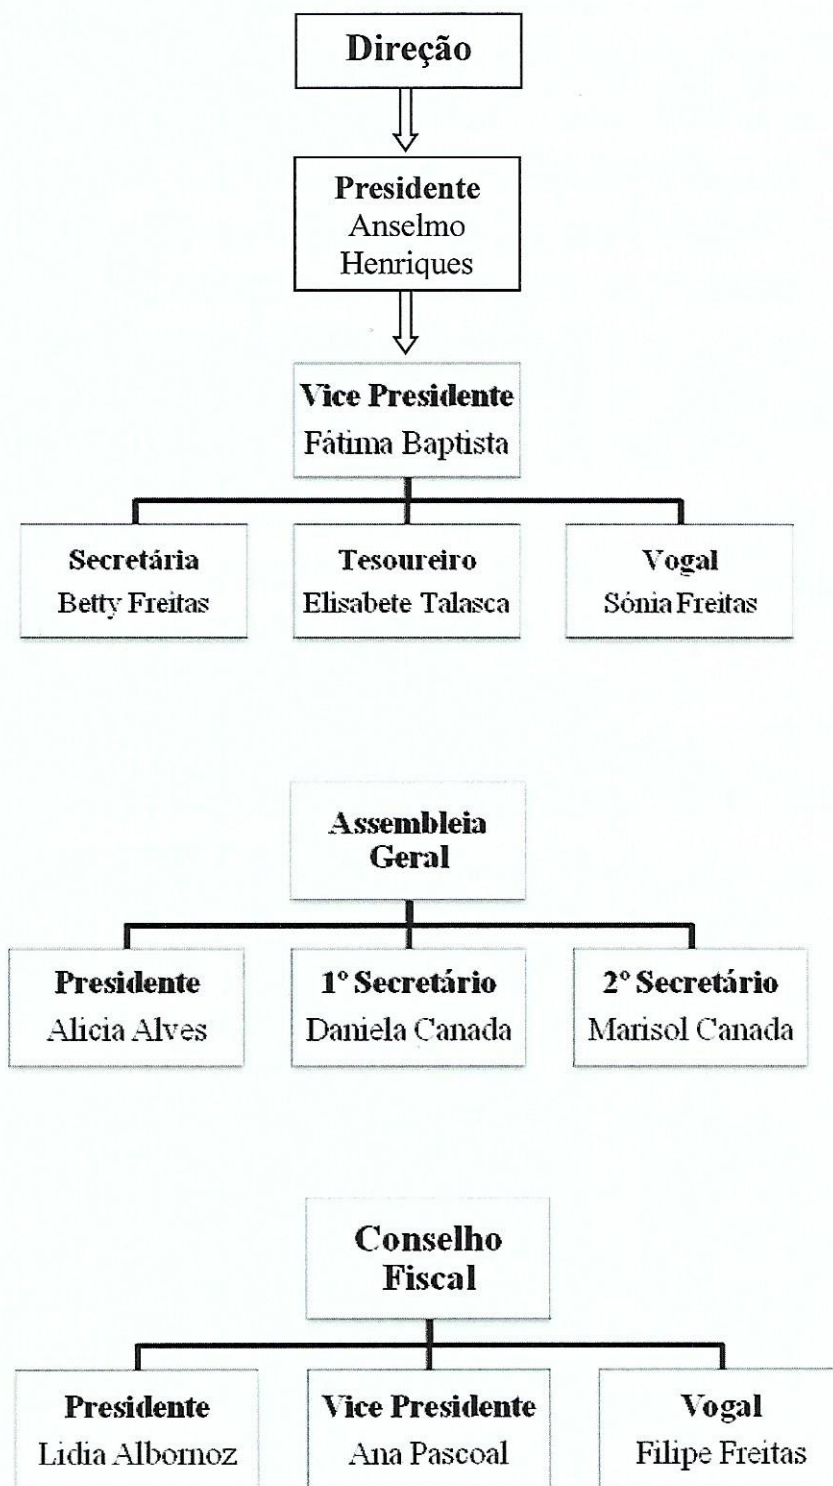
Direção

Presidente
Anselmo Henriques

Vice Presidente
Fátima Baptista

Secretária
Betty Freitas

Tesoureiro
Elisabete Talasca

Vogal
Sónia Freitas

Assembleia Geral

Presidente
Alicia Alves

1° Secretário
Daniela Canada

2° Secretário
Marisol Canada

Conselho Fiscal

Presidente
Lidia Albornoz

Vice Presidente
Ana Pascoal

Vogal
Filipe Freitas